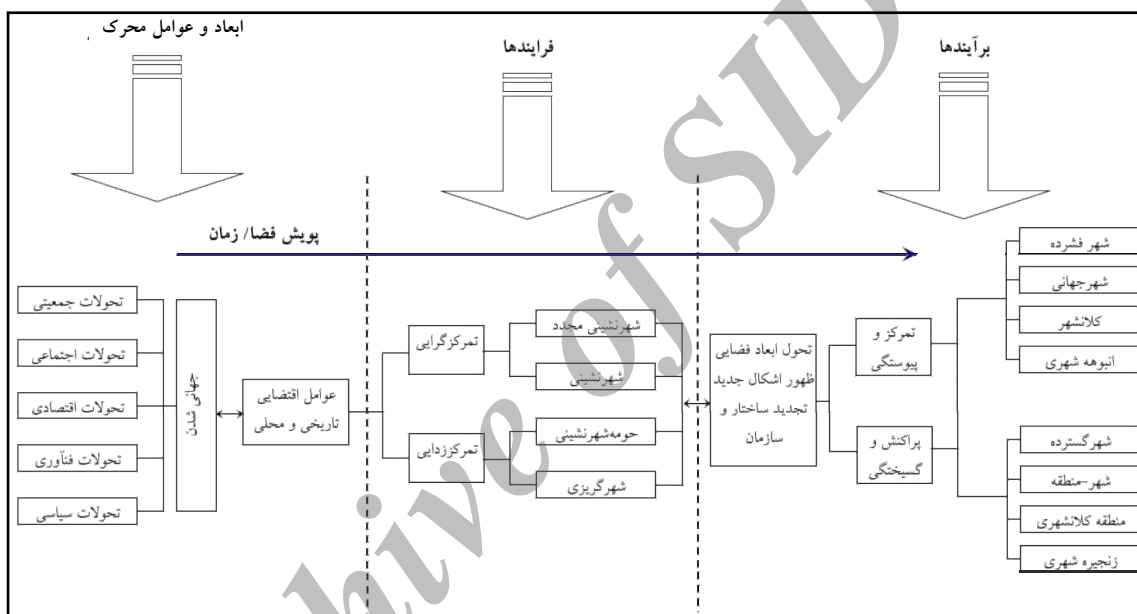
ابعاد و عوامل محرک

فرایندها

برآیندها

پویش فضا/ زمان

تحولات جمعیتی

تحولات اجتماعی

تحولات اقتصادی

تحولات فنآوری

تحولات سیاسی

جهانی شدن

عوامل اقتصایی تاریخی و محلی

تمرکزگرایی

تمرکززدایی

شهرنشینی مجدد

شهرنشینی

حومه‌شهرنشینی

شهرگریزی

تحول ابعاد فضایی ظهور اشکال جدید تجدید ساختار و سازمان

تمرکز و پیوستگی

پراکنش و گسیختگی

شهر فشرده

شهرجهانی

کلانشهر

انبوهه شهری

شهرگسترده

شهر-منطقه

منطقه کلانشهری

زنجیره شهری

Archive of SID